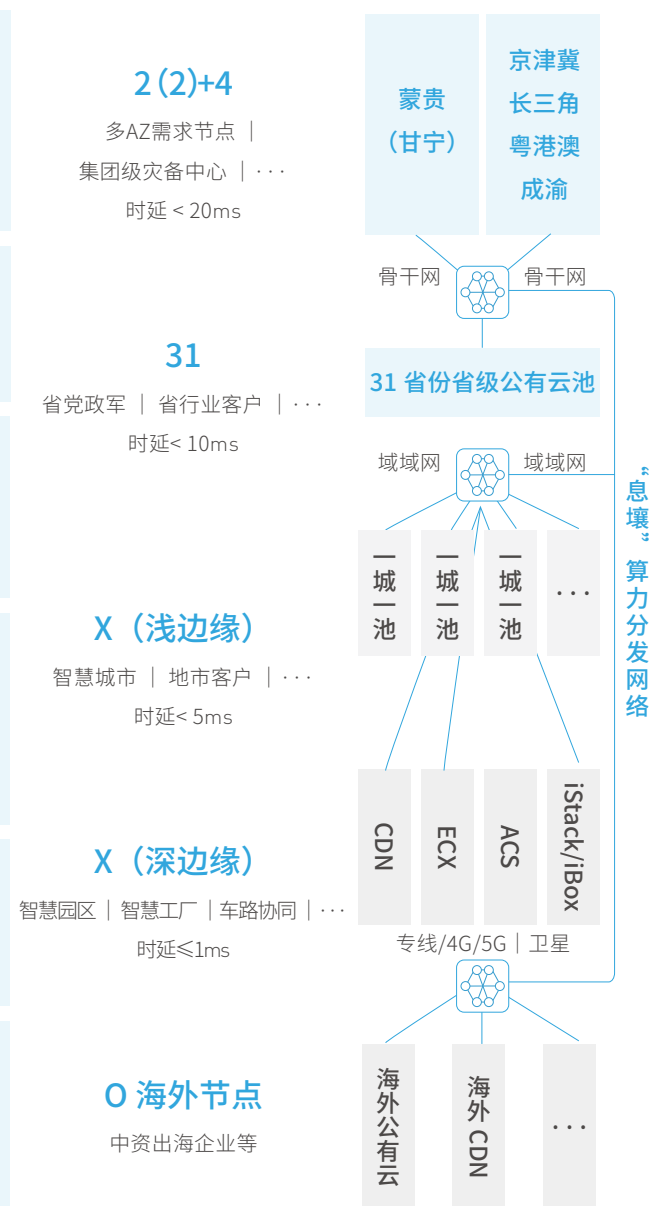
2（2）+4
多AZ需求节点 ｜
集团级灾备中心 ｜···
时延 < 20ms

蒙贵
（甘宁）

京津冀
长三角
粤港澳
成渝

骨干网
骨干网

31
省党政军 ｜ 省行业客户 ｜···
时延< 10ms

31 省份省级公有云池

域域网
域域网

“息壤”算力分发网络

一城一池
一城一池
一城一池
···

X（浅边缘）
智慧城市 ｜ 地市客户 ｜···
时延< 5ms

CDN
ECX
ACS
iStack/iBox

X（深边缘）
智慧园区｜智慧工厂｜车路协同｜···
时延≤1ms

专线/4G/5G｜卫星

O 海外节点
中资出海企业等

海外公有云
海外 CDN
···